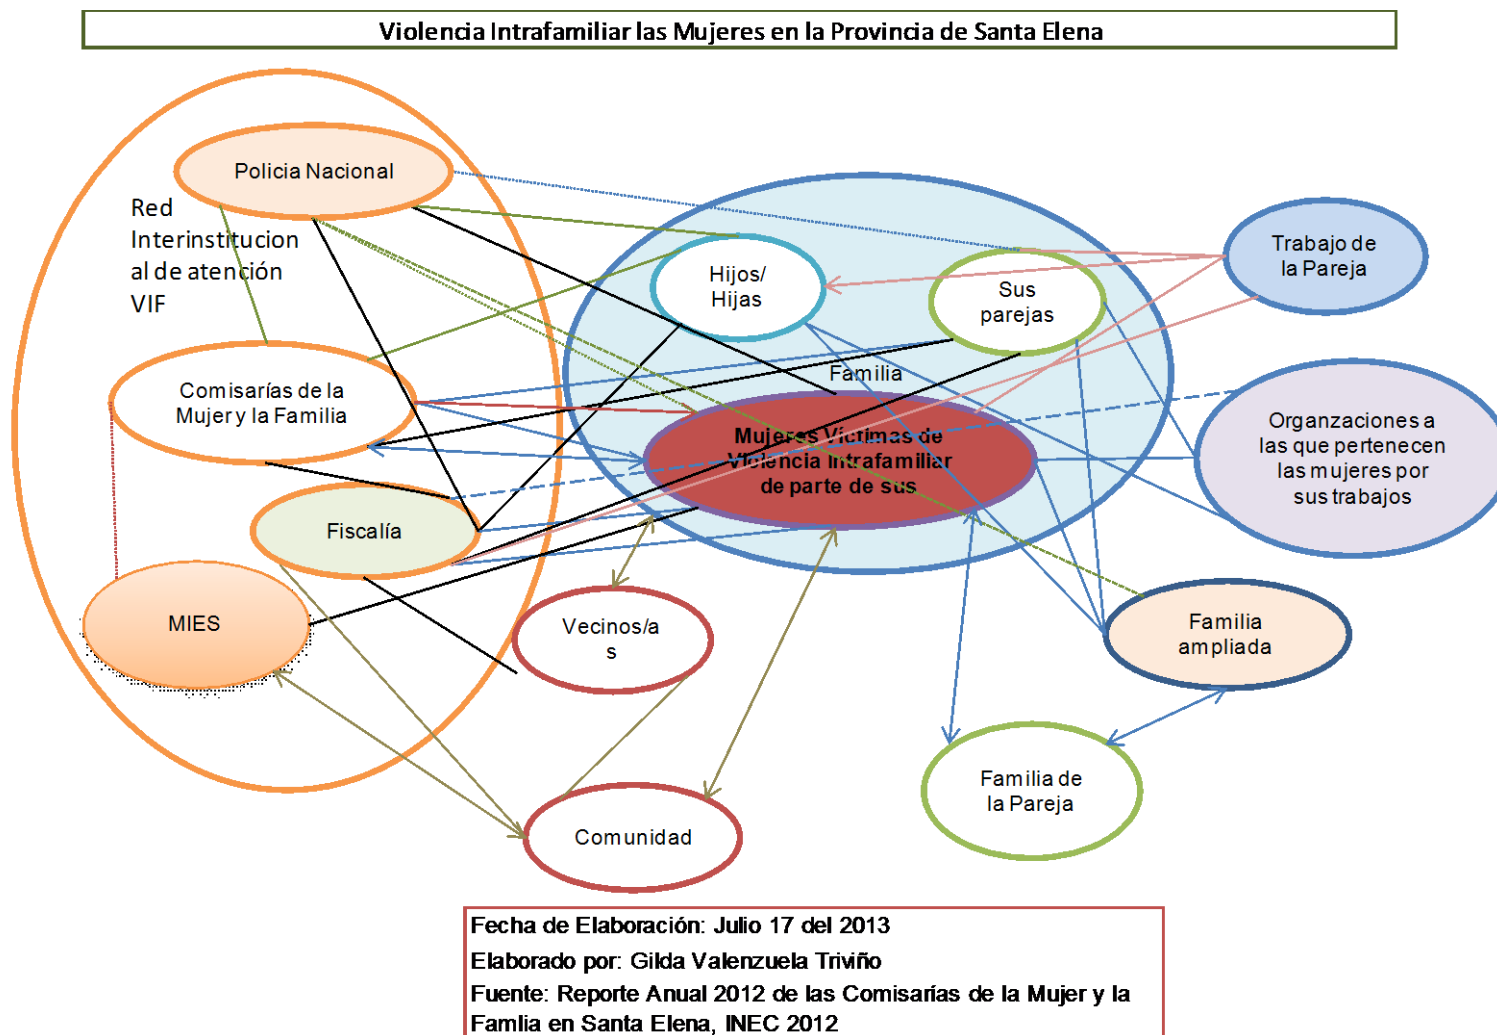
Violencia Intrafamiliar las Mujeres en la Provincia de Santa Elena

Red Interinstitucional de atención VIF

Policia Nacional

Comisarías de la Mujer y la Familia

Fiscalía

MIES

Hijos/ Hijas

Sus parejas

Familia

Mujeres Víctimas de Violencia Intrafamiliar de parte de sus

Trabajo de la Pareja

Organzaciones a las que pertenecen las mujeres por sus trabajos

Familia ampliada

Familia de la Pareja

Vecinos/as

Comunidad

Fecha de Elaboración: Julio 17 del 2013
Elaborado por: Gilda Valenzuela Triviño
Fuente: Reporte Anual 2012 de las Comisarías de la Mujer y la Famlia en Santa Elena, INEC 2012